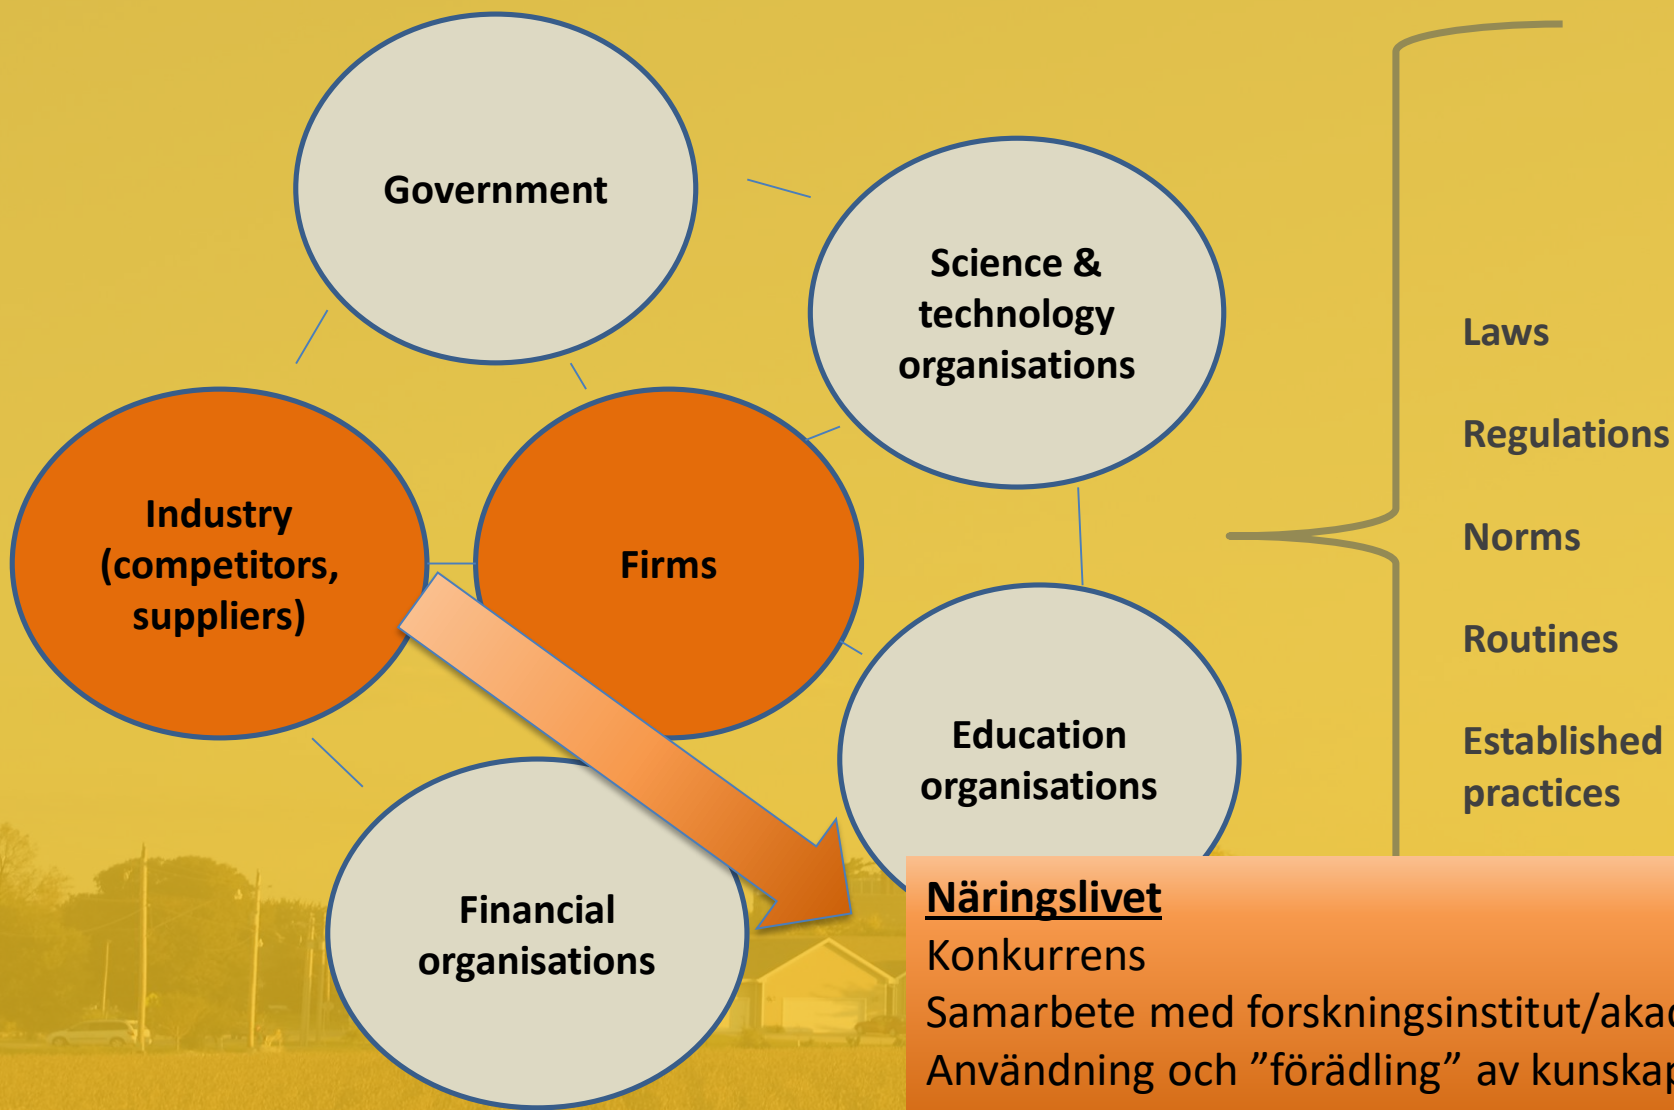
Government

Science & technology organisations

Industry (competitors, suppliers)

Firms

Education organisations

Financial organisations

Laws

Regulations

Norms

Routines

Established practices

Näringslivet
Konkurrens
Samarbete med forskningsinstitut/aka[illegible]
Användning och ”förädling” av kunska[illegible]